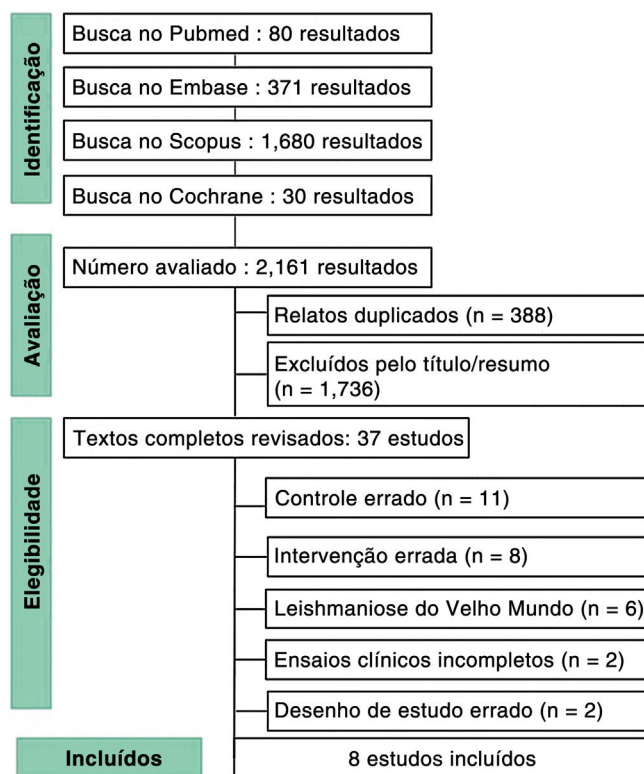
Identificação

Busca no Pubmed : 80 resultados

Busca no Embase : 371 resultados

Busca no Scopus : 1,680 resultados

Busca no Cochrane : 30 resultados

Avaliação

Número avaliado : 2,161 resultados

Relatos duplicados (n = 388)

Excluídos pelo título/resumo (n = 1,736)

Elegibilidade

Textos completos revisados: 37 estudos

Controle errado (n = 11)

Intervenção errada (n = 8)

Leishmaniose do Velho Mundo (n = 6)

Ensaios clínicos incompletos (n = 2)

Desenho de estudo errado (n = 2)

Incluídos

8 estudos incluídos